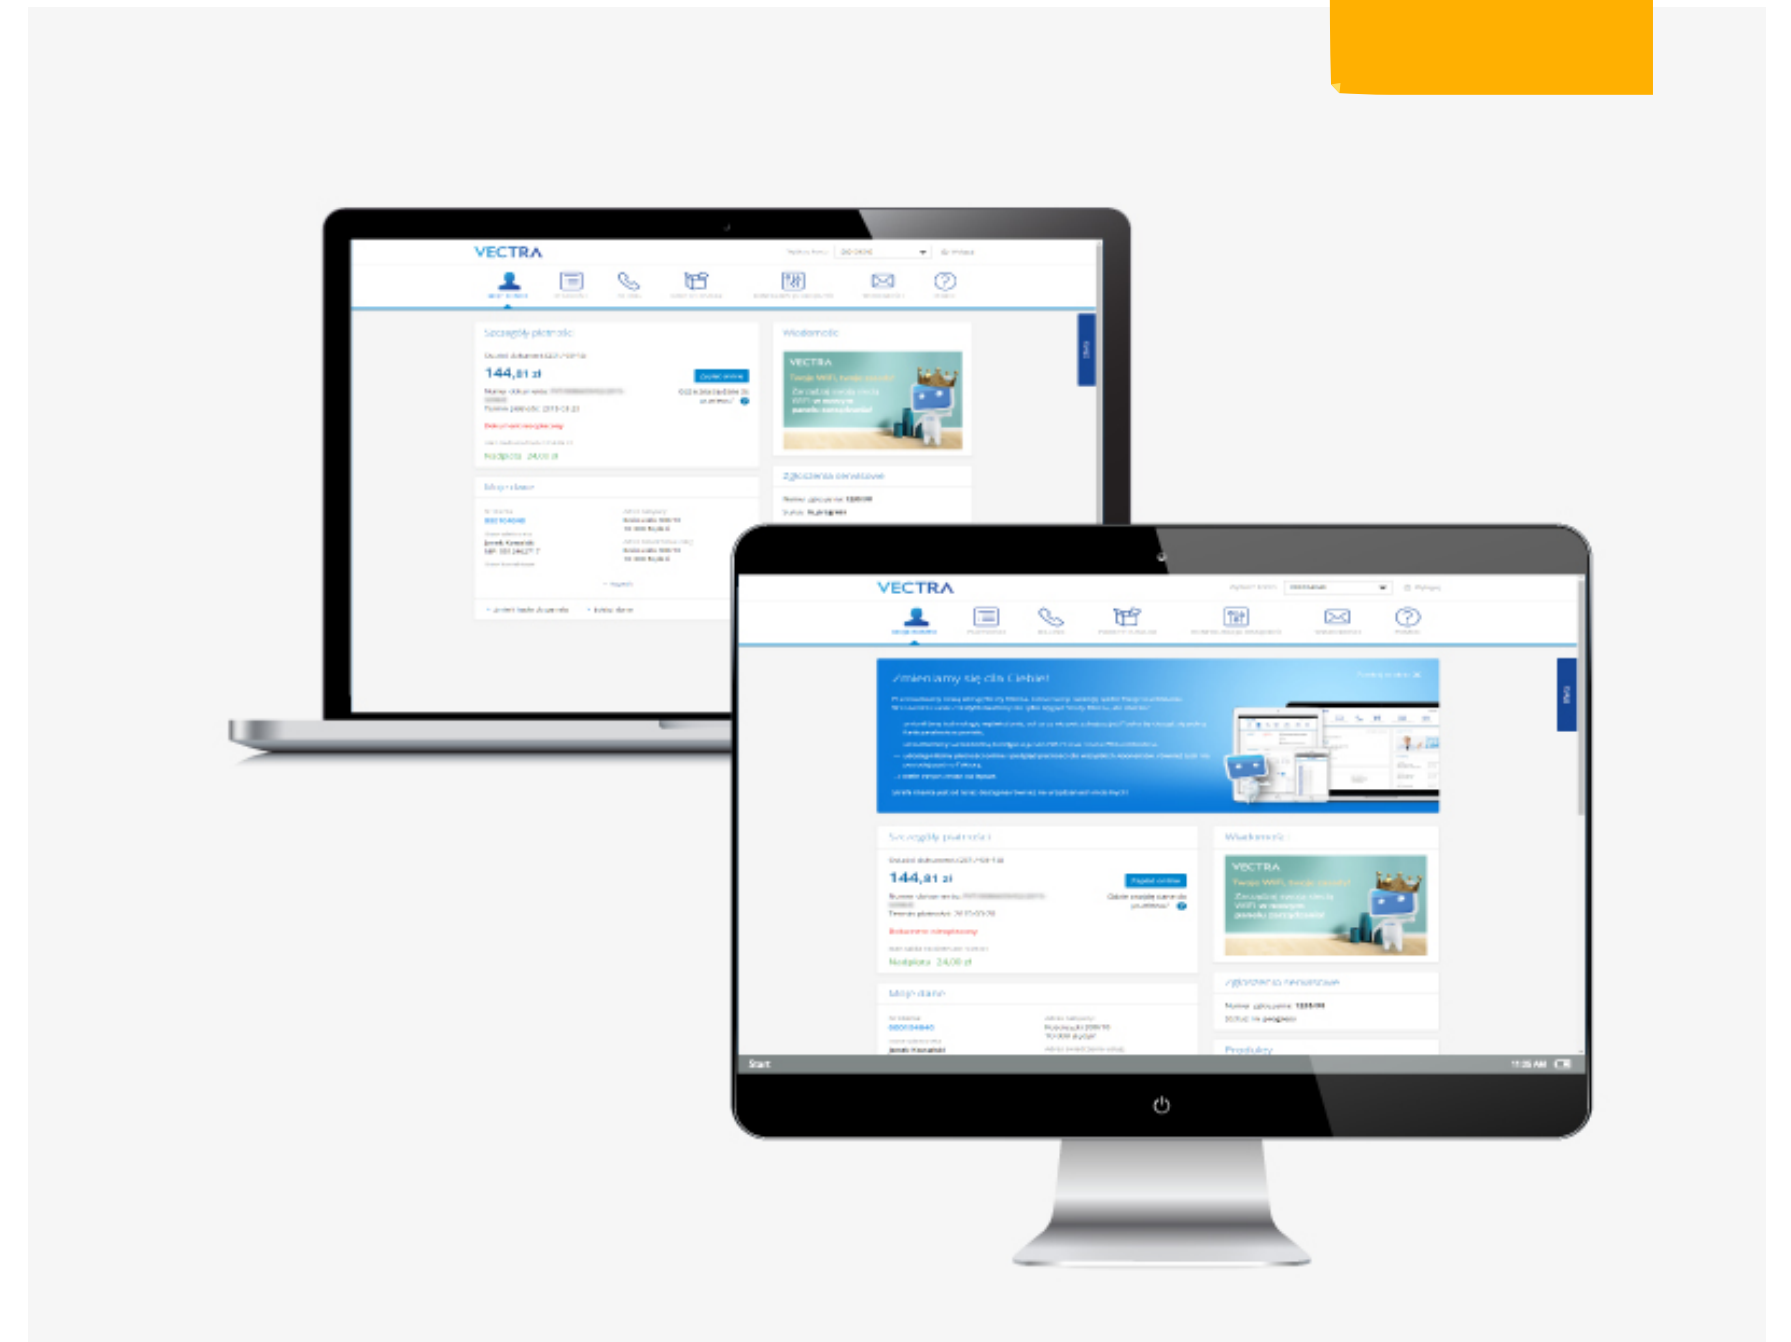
VECTRA

Szczegóły płatności
144,81 zł
Dokument niezapłacony
Nadpłata 24,00 zł

Moje dane

Wiadomości
VECTRA

Zgłoszenia serwisowe

VECTRA

Zmieniamy się dla Ciebie!

Szczegóły płatności
144,81 zł
Zapłać online
Dokument niezapłacony
Nadpłata 24,00 zł

Moje dane

Wiadomości
VECTRA

Zgłoszenia serwisowe
Status: W przygotowaniu

Produkty

Start
11:35 AM